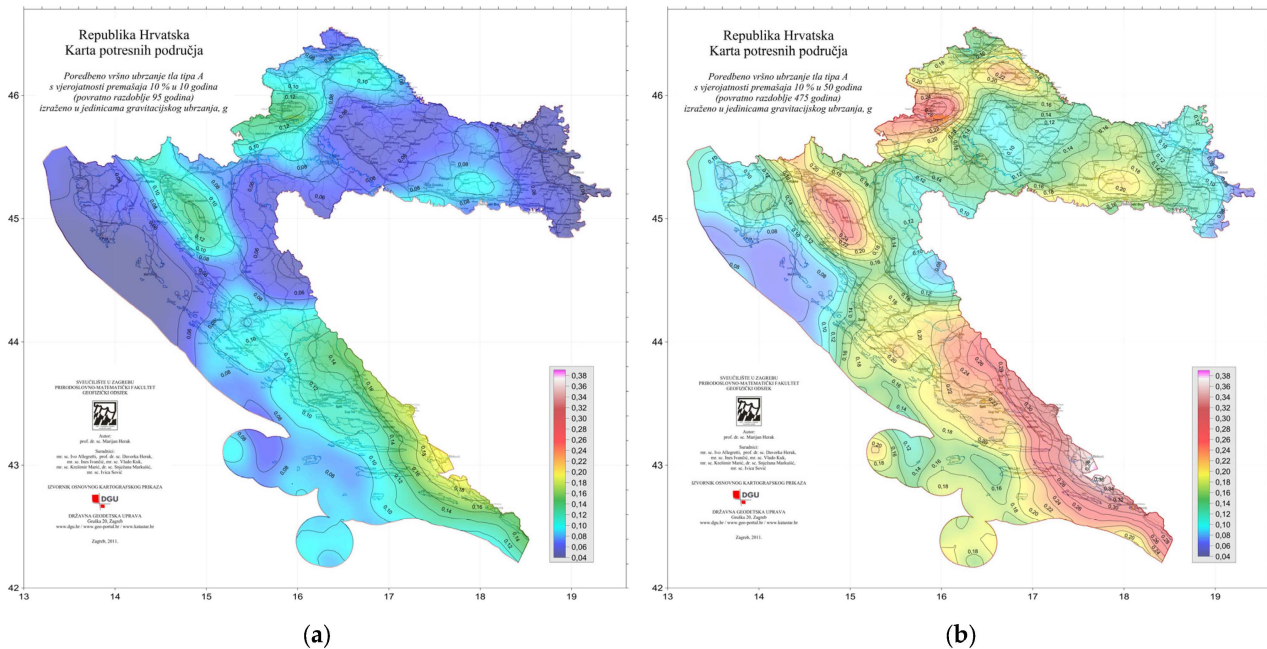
Republika Hrvatska
Karta potresnih područja

Poredbeno vršno ubrzanje tla tipa A
s vjerojatnosti premašaja 10 % u 10 godina
(povratno razdoblje 95 godina)
izraženo u jedinicama gravitacijskog ubrzanja, g

46
45
44
43
42

13 14 15 16 17 18 19

SVEUČILIŠTE U ZAGREBU
PRIRODOSLOVNO-MATEMATIČKI FAKULTET
GEOFIZIČKI ODSJEK

Autor:
prof. dr. sc. Marijan Herak

Suradnici:
mr. sc. Ivo Allegretti, prof. dr. sc. Davorka Herak,
mr. sc. Ines Ivančić, mr. sc. Vlado Kuk,
mr. sc. Krešimir Marić, dr. sc. Snježana Markušić,
mr. sc. Ivica Sović

IZVORNIK OSNOVNOG KARTOGRAFSKOG PRIKAZA
DGU
DRŽAVNA GEODETSKA UPRAVA
Gruška 20, Zagreb
www.dgu.hr / www.geo-portal.hr / www.katastar.hr

Zagreb, 2011.

0,38
0,36
0,34
0,32
0,30
0,28
0,26
0,24
0,22
0,20
0,18
0,16
0,14
0,12
0,10
0,08
0,06
0,04

(a)

Republika Hrvatska
Karta potresnih područja

Poredbeno vršno ubrzanje tla tipa A
s vjerojatnosti premašaja 10 % u 50 godina
(povratno razdoblje 475 godina)
izraženo u jedinicama gravitacijskog ubrzanja, g

46
45
44
43
42

13 14 15 16 17 18 19

SVEUČILIŠTE U ZAGREBU
PRIRODOSLOVNO-MATEMATIČKI FAKULTET
GEOFIZIČKI ODSJEK

Autor:
prof. dr. sc. Marijan Herak

Suradnici:
mr. sc. Ivo Allegretti, prof. dr. sc. Davorka Herak,
mr. sc. Ines Ivančić, mr. sc. Vlado Kuk,
mr. sc. Krešimir Marić, dr. sc. Snježana Markušić,
mr. sc. Ivica Sović

IZVORNIK OSNOVNOG KARTOGRAFSKOG PRIKAZA
DGU
DRŽAVNA GEODETSKA UPRAVA
Gruška 20, Zagreb
www.dgu.hr / www.geo-portal.hr / www.katastar.hr

Zagreb, 2011.

0,38
0,36
0,34
0,32
0,30
0,28
0,26
0,24
0,22
0,20
0,18
0,16
0,14
0,12
0,10
0,08
0,06
0,04

(b)